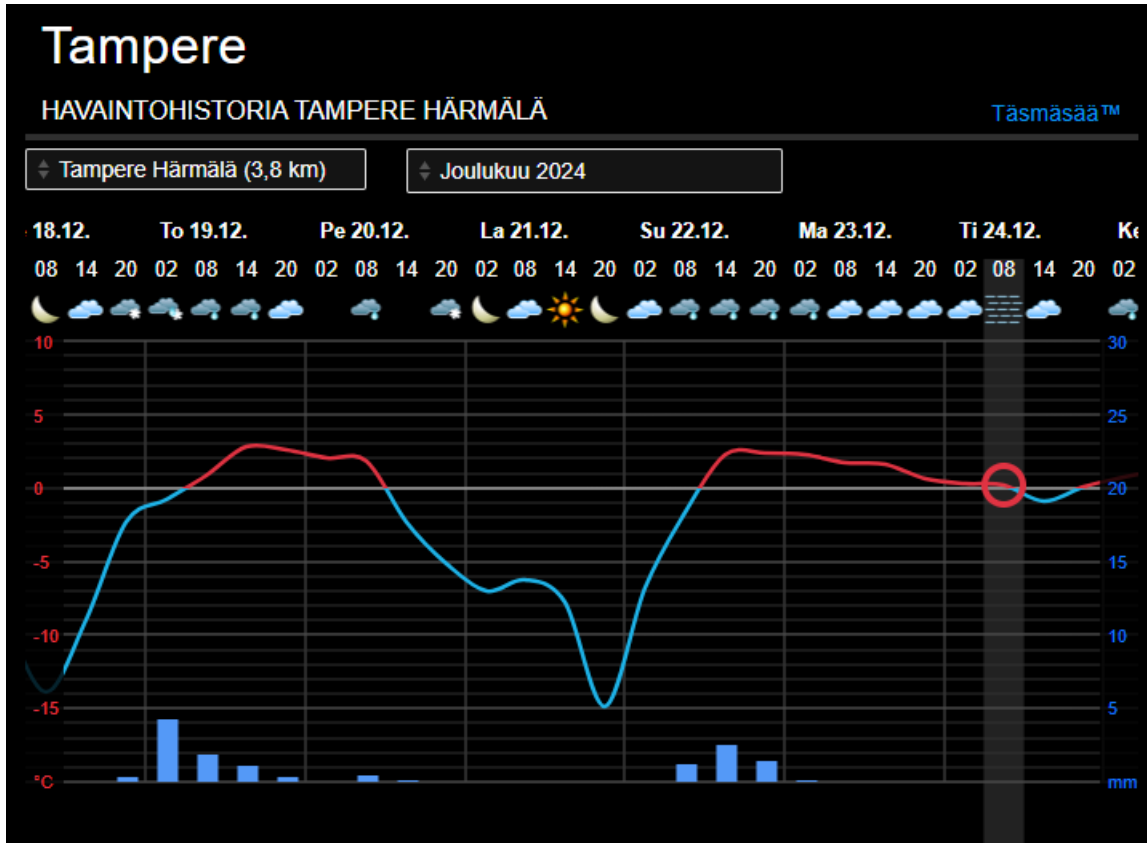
Tampere

HAVAINTOHISTORIA TAMPERE HÄRMÄLÄ

Täsmäsää™

Tampere Härmälä (3,8 km)

Joulukuu 2024

18.12. To 19.12. Pe 20.12. La 21.12. Su 22.12. Ma 23.12. Ti 24.12. Ke

08 14 20 02 08 14 20 02 08 14 20 02 08 14 20 02 08 14 20 02 08 14 20 02 08 14 20 02

10
5
0
-5
-10
-15
°C

30
25
20
15
10
5
mm